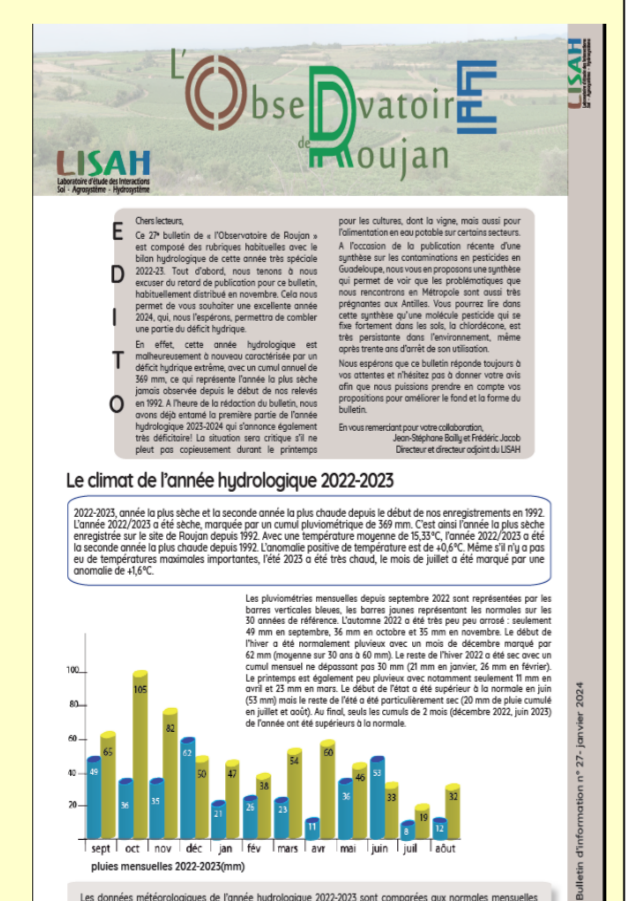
L'ObseRvatoire de Roujan

LISAH
Laboratoire d'étude des Interactions Sol - Agrosystème - Hydrosystème

LISAH
Laboratoire d'étude des Interactions Sol - Agrosystème - Hydrosystème

E
D
I
T
O

Chers lecteurs,

Ce 27e bulletin de « l'Observatoire de Roujan » est composé des rubriques habituelles avec le bilan hydrologique de cette année très spéciale 2022-23. Tout d'abord, nous tenons à nous excuser du retard de publication pour ce bulletin, habituellement distribué en novembre. Cela nous permet de vous souhaiter une excellente année 2024, qui, nous l'espérons, permettra de combler une partie du déficit hydrique.

En effet, cette année hydrologique est malheureusement à nouveau caractérisée par un déficit hydrique extrême, avec un cumul annuel de 369 mm, ce qui représente l'année la plus sèche jamais observée depuis le début de nos relevés en 1992. A l'heure de la rédaction du bulletin, nous avons déjà entamé la première partie de l'année hydrologique 2023-2024 qui s'annonce également très déficitaire! La situation sera critique s'il ne pleut pas copieusement durant le printemps pour les cultures, dont la vigne, mais aussi pour l'alimentation en eau potable sur certains secteurs.

A l'occasion de la publication récente d'une synthèse sur les contaminations en pesticides en Guadeloupe, nous vous en proposons une synthèse qui permet de voir que les problématiques que nous rencontrons en Métropole sont aussi très prégnantes aux Antilles. Vous pourrez lire dans cette synthèse qu'une molécule pesticide qui se fixe fortement dans les sols, la chlordécone, est très persistante dans l'environnement, même après trente ans d'arrêt de son utilisation.

Nous espérons que ce bulletin réponde toujours à vos attentes et n'hésitez pas à donner votre avis afin que nous puissions prendre en compte vos propositions pour améliorer le fond et la forme du bulletin.

En vous remerciant pour votre collaboration,
Jean-Stéphane Bailly et Frédéric Jacob
Directeur et directeur adjoint du LISAH

Le climat de l'année hydrologique 2022-2023

2022-2023, année la plus sèche et la seconde année la plus chaude depuis le début de nos enregistrements en 1992. L'année 2022/2023 a été sèche, marquée par un cumul pluviométrique de 369 mm. C'est ainsi l'année la plus sèche enregistrée sur le site de Roujan depuis 1992. Avec une température moyenne de 15,33°C, l'année 2022/2023 a été la seconde année la plus chaude depuis 1992. L'anomalie positive de température est de +0,6°C. Même s'il n'y a pas eu de températures maximales importantes, l'été 2023 a été très chaud, le mois de juillet a été marqué par une anomalie de +1,6°C.

Les pluviométries mensuelles depuis septembre 2022 sont représentées par les barres verticales bleues, les barres jaunes représentant les normales sur les 30 années de référence. L'automne 2022 a été très peu arrosé : seulement 49 mm en septembre, 36 mm en octobre et 35 mm en novembre. Le début de l'hiver a été normalement pluvieux avec un mois de décembre marqué par 62 mm (moyenne sur 30 ans à 60 mm). Le reste de l'hiver 2022 a été sec avec un cumul mensuel ne dépassant pas 30 mm (21 mm en janvier, 26 mm en février). Le printemps est également peu pluvieux avec notamment seulement 11 mm en avril et 23 mm en mars. Le début de l'état a été supérieur à la normale en juin (53 mm) mais le reste de l'été a été particulièrement sec (20 mm de pluie cumulé en juillet et août). Au final, seuls les cumuls de 2 mois (décembre 2022, juin 2023) de l'année ont été supérieurs à la normale.

100
80
60
40
20
49 65 36 105 35 82 62 50 21 47 26 38 23 54 11 60 36 46 53 33 8 19 12 32
sept oct nov déc jan fév mars avr mai juin juil août
pluies mensuelles 2022-2023(mm)

Bulletin d'information n° 27- janvier 2024

Les données météorologiques de l'année hydrologique 2022-2023 sont comparées aux normales mensuelles